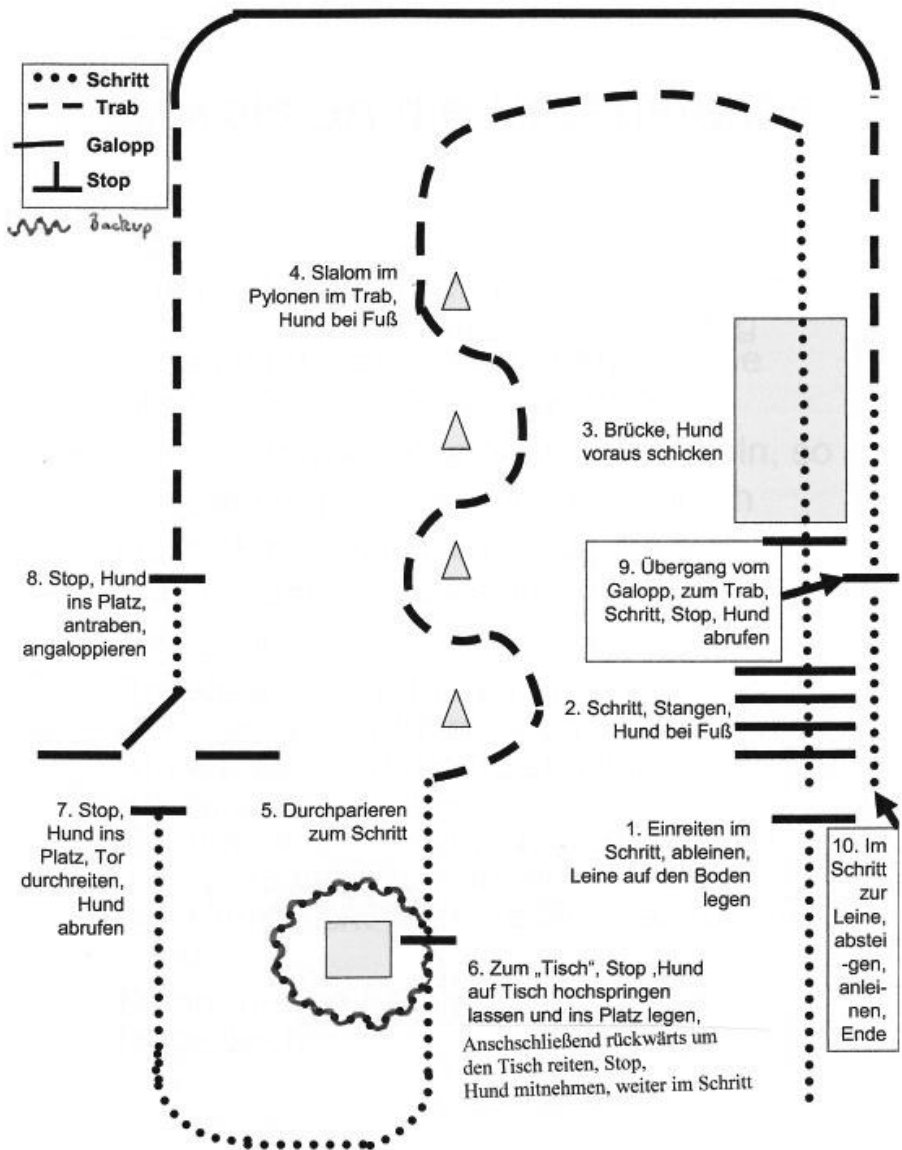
Schritt
Trab
Galopp
Stop
Backup

4. Slalom im Pylonen im Trab, Hund bei Fuß

3. Brücke, Hund voraus schicken

9. Übergang vom Galopp, zum Trab, Schritt, Stop, Hund abrufen

8. Stop, Hund ins Platz, antraben, angaloppieren

2. Schritt, Stangen, Hund bei Fuß

7. Stop, Hund ins Platz, Tor durchreiten, Hund abrufen

5. Durchparieren zum Schritt

1. Einreiten im Schritt, ableinen, Leine auf den Boden legen

10. Im Schritt zur Leine, abstei-gen, anlei-nen, Ende

6. Zum „Tisch“, Stop ,Hund auf Tisch hochspringen lassen und ins Platz legen, Anschschließend rückwärts um den Tisch reiten, Stop, Hund mitnehmen, weiter im Schritt